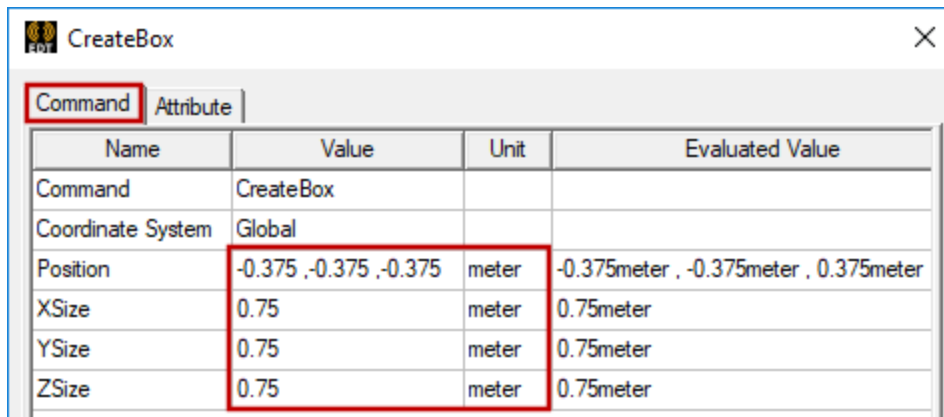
EDT CreateBox

×

Command Attribute

| Name | Value | Unit | Evaluated Value |
|---|---|---|---|
| Command | CreateBox | | |
| Coordinate System | Global | | |
| Position | -0.375 ,-0.375 ,-0.375 | meter | -0.375meter , -0.375meter , 0.375meter |
| XSize | 0.75 | meter | 0.75meter |
| YSize | 0.75 | meter | 0.75meter |
| ZSize | 0.75 | meter | 0.75meter |